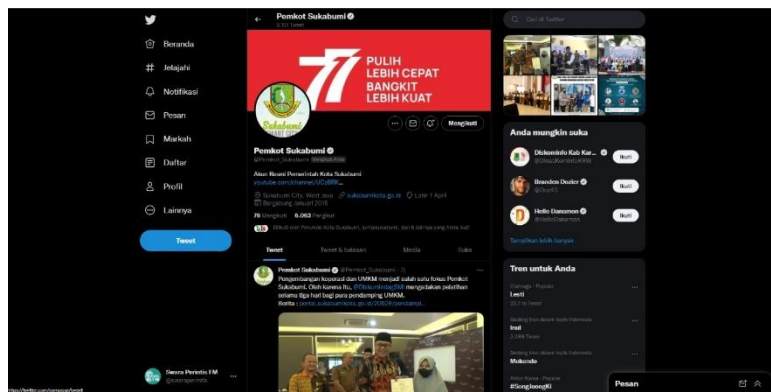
Beranda
Jelajahi
Notifikasi
Pesan
Markah
Daftar
Profil
Lainnya
Tweet

Pemkot Sukabumi
6.101 Tweet

77
PULIH LEBIH CEPAT BANGKIT LEBIH KUAT

Sukabumi

Mengikuti

Pemkot Sukabumi
@Pemkot_Sukabumi Mengikuti Anda

Akun Resmi Pemerintah Kota Sukabumi
youtube.com/channel/UC2dBR...

Sukabumi City, West Java sukabumikota.go.id Lahir 1 April
Bergabung Januari 2018

76 Mengikuti 6.063 Pengikut

Diikuti oleh Persikabo Kota Sukabumi, kimsukabumi, dan 6 lainnya yang Anda ikuti

Tweet
Tweet & balasan
Media
Suka

Pemkot Sukabumi @Pemkot_Sukabumi · 3j
Pengembangan koperasi dan UMKM menjadi salah satu fokus Pemkot Sukabumi. Oleh karena itu, @DiskuminkopSMI mengadakan pelatihan selama tiga hari bagi para pendamping UMKM.
Berita : portal.sukabumikota.go.id/20824/pemkot...

Swara Peristis FM
@swaraperistis

https://twitter.com/someone/tweet

Cari di Twitter

Anda mungkin suka

Diskominfo Kab Kar...
@DiskoKabKarawang
Ikuti

Brandon Dozier
@DozBS
Ikuti

Hello Dananmon
@HelloDanamon
Ikuti

Tampilkan lebih banyak

Tren untuk Anda

Olahraga · Populer
Lesti
23,7 rb Tweet

Sedang tren dalam topik Indonesia
Irel
3.249 Tweet

Sedang tren dalam topik Indonesia
Mokondo

Artis Korea · Populer
#SongJoongKi

Pesan